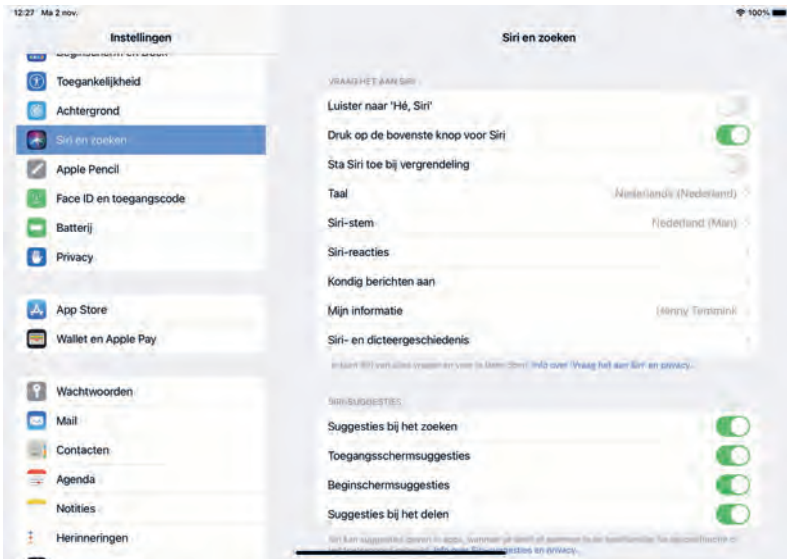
12:27 Ma 2 nov.

100%

Instellingen

Beginscherm en Dock

Toegankelijkheid

Achtergrond

Siri en zoeken

Apple Pencil

Face ID en toegangscode

Batterij

Privacy

App Store

Wallet en Apple Pay

Wachtwoorden

Mail

Contacten

Agenda

Notities

Herinneringen

Siri en zoeken

VRAAG HET AAN SIRI

Luister naar 'Hé, Siri'

Druk op de bovenste knop voor Siri

Sta Siri toe bij vergrendeling

Taal

Nederlands (Nederland)

Siri-stem

Nederland (Man)

Siri-reacties

Kondig berichten aan

Mijn informatie

Henny Temmink

Siri- en dicteergeschiedenis

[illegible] Info over 'Vraag het aan Siri' en privacy...

SIRI-SUGGESTIES

Suggesties bij het zoeken

Toegangsschermsuggesties

Beginschermsuggesties

Suggesties bij het delen

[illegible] Info over Siri-suggesties en privacy...